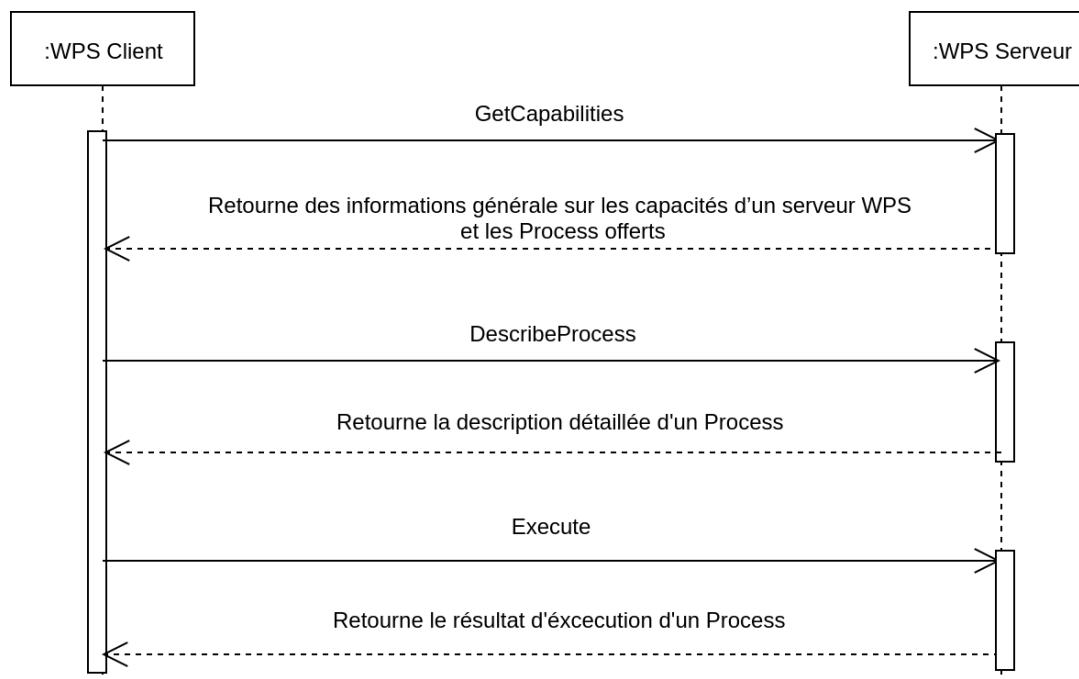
:WPS Client

:WPS Serveur

GetCapabilities

Retourne des informations générale sur les capacités d’un serveur WPS et les Process offerts

DescribeProcess

Retourne la description détaillée d'un Process

Execute

Retourne le résultat d'éxcecution d'un Process